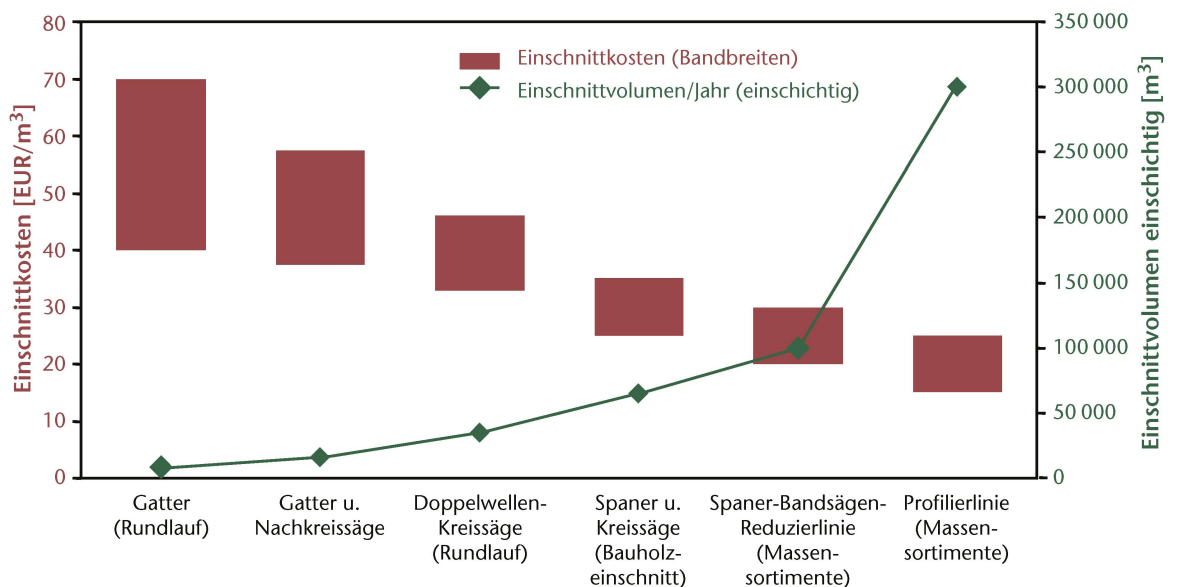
Einschnittkosten [EUR/m$^3$]

80
70
60
50
40
30
20
10
0

Einschnittkosten (Bandbreiten)
Einschnittvolumen/Jahr (einschichtig)

350 000
300 000
250 000
200 000
150 000
100 000
50 000
0

Einschnittvolumen einschichtig [m$^3$]

Gatter (Rundlauf)

Gatter u. Nachkreissäge

Doppelwellen-Kreissäge (Rundlauf)

Spaner u. Kreissäge (Bauholzeinschnitt)

Spaner-Bandsägen-Reduzierlinie (Massensortimente)

Profilierlinie (Massensortimente)